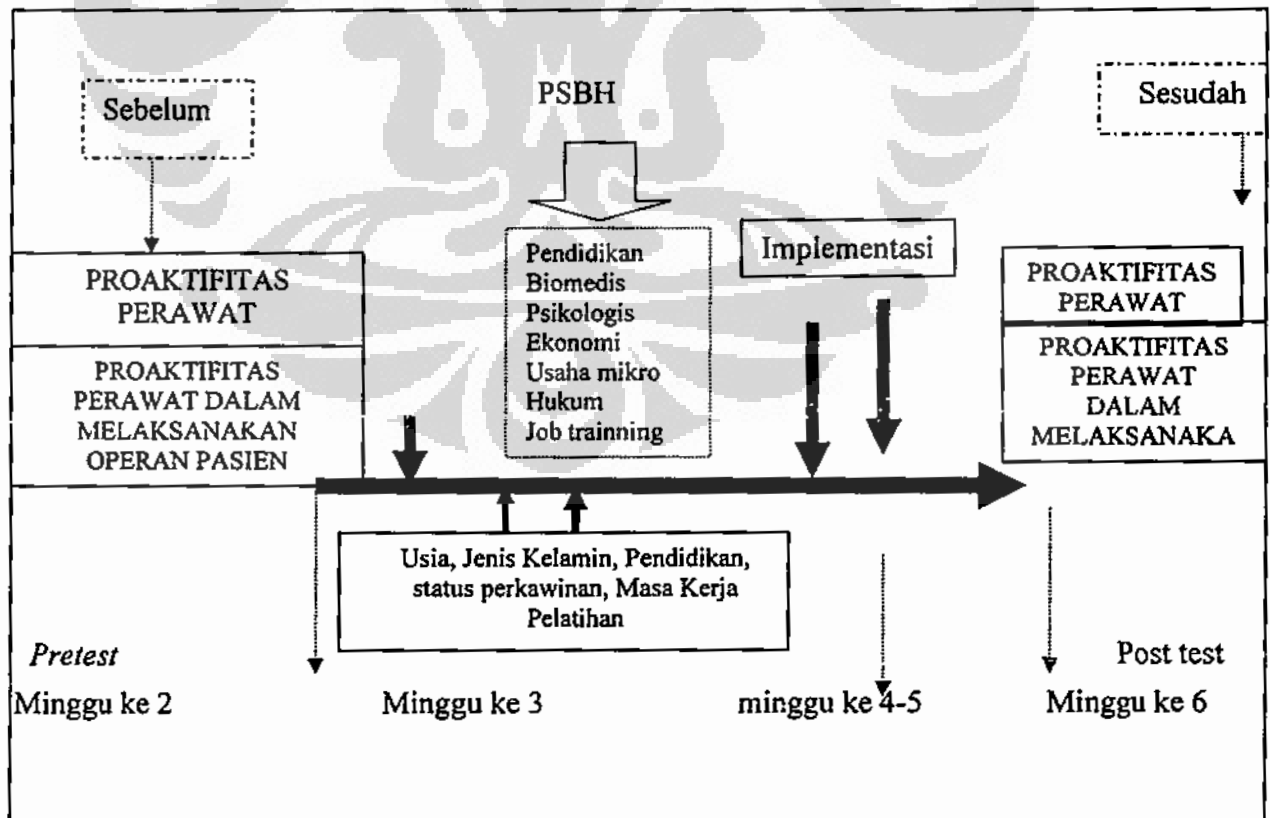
Sebelum

PSBH

Sesudah

PROAKTIFITAS PERAWAT

PROAKTIFITAS PERAWAT DALAM MELAKSANAKAN OPERAN PASIEN

Pendidikan
Biomedis
Psikologis
Ekonomi
Usaha mikro
Hukum
Job trainning

Implementasi

PROAKTIFITAS PERAWAT

PROAKTIFITAS PERAWAT DALAM MELAKSANAKA

Usia, Jenis Kelamin, Pendidikan, status perkawinan, Masa Kerja Pelatihan

*Pretest*

Post test

Minggu ke 2

Minggu ke 3

minggu ke 4-5

Minggu ke 6